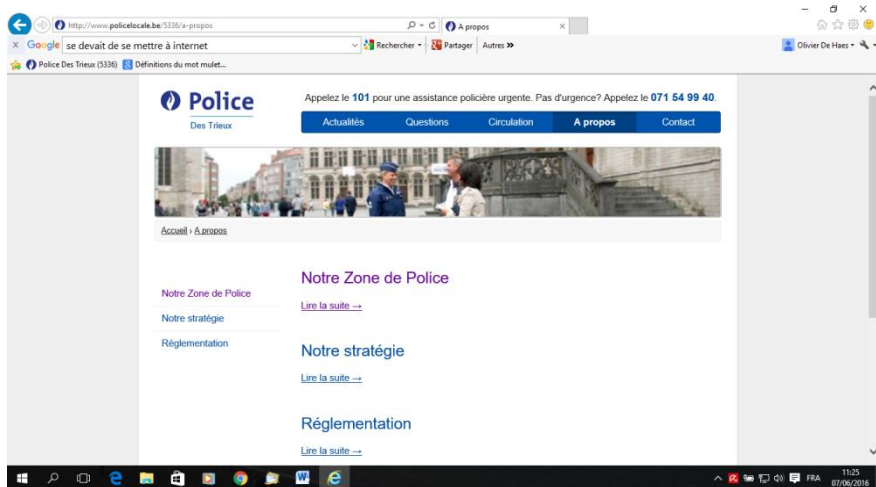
http://www.policelocale.be/5336/a-propos
A propos
× Google se devait de se mettre à internet
Rechercher • Partager Autres »
Olivier De Haes •
Police Des Trieux (5336) Définitions du mot mulet...

Police
Des Trieux

Appelez le 101 pour une assistance policière urgente. Pas d'urgence? Appelez le 071 54 99 40.

Actualités Questions Circulation A propos Contact

Accueil › A propos

Notre Zone de Police
Notre stratégie
Réglementation

Notre Zone de Police
Lire la suite →

Notre stratégie
Lire la suite →

Réglementation
Lire la suite →

FRA 11:25 07/06/2016